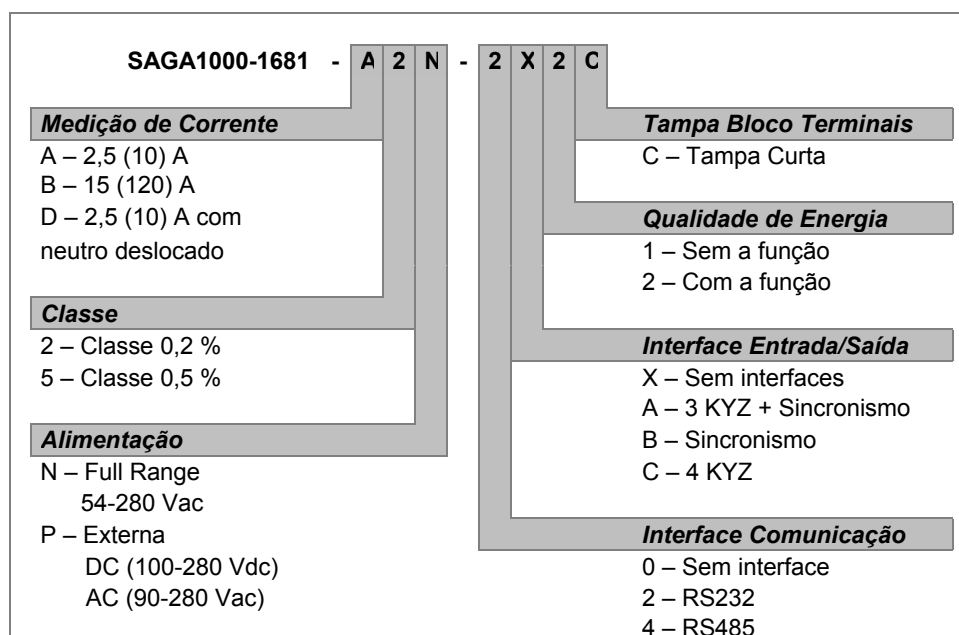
SAGA1000-1681 - A 2 N - 2 X 2 C

Medição de Corrente
A – 2,5 (10) A
B – 15 (120) A
D – 2,5 (10) A com neutro deslocado

Classe
2 – Classe 0,2 %
5 – Classe 0,5 %

Alimentação
N – Full Range
54-280 Vac
P – Externa
DC (100-280 Vdc)
AC (90-280 Vac)

Tampa Bloco Terminais
C – Tampa Curta

Qualidade de Energia
1 – Sem a função
2 – Com a função

Interface Entrada/Saída
X – Sem interfaces
A – 3 KYZ + Sincronismo
B – Sincronismo
C – 4 KYZ

Interface Comunicação
0 – Sem interface
2 – RS232
4 – RS485